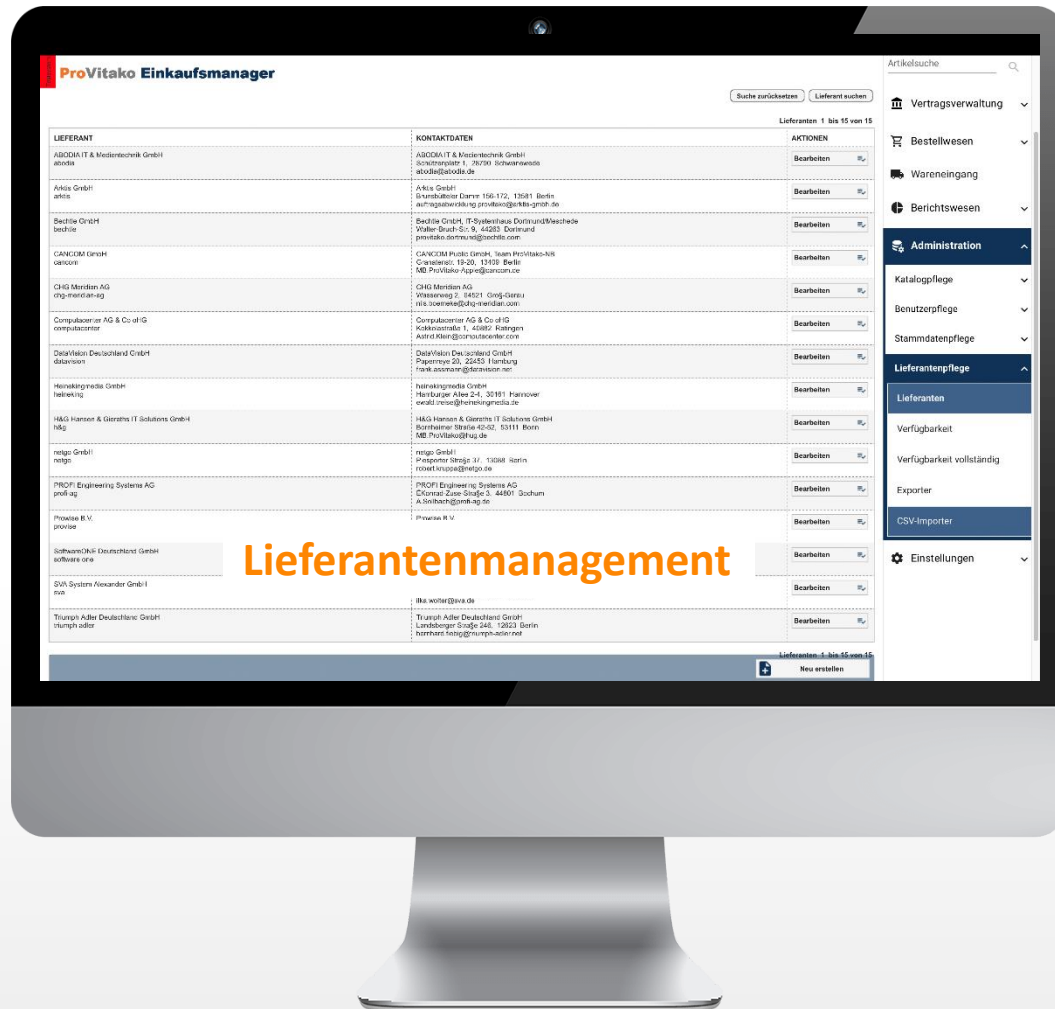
ProVitako Einkaufsmanager

Suche zurücksetzen | Lieferant suchen

Lieferanten 1 bis 15 von 15

| LIEFERANT | KONTAKTDATEN | AKTIONEN |
|---|---|---|
| ABODIA IT & Medientechnik GmbH abodia | ABODIA IT & Medientechnik GmbH Schultzenplatz 1, 28790 Schwanewede abodia@abodia.de | Bearbeiten |
| Arktis GmbH arktis | Arktis GmbH Brunsbütteler Damm 156-172, 13581 Berlin auftragsabwicklung.provitako@arktis-gmbh.de | Bearbeiten |
| Bechtle GmbH bechtle | Bechtle GmbH, IT-Systemhaus Dortmund/Meschede Walter-Bruch-Str. 9, 44263 Dortmund provitako.dortmund@bechtle.com | Bearbeiten |
| CANCOM GmbH cancom | CANCOM Public GmbH, Team ProVitako-NS Grenzstr. 19-20, 13409 Berlin MB.ProVitako-Apple@cancom.de | Bearbeiten |
| CHG Meridian AG chg-meridian-ag | CHG Meridian AG Wasserweg 2, 84521 Groß-Gerau nils.boemeke@chg-meridian.com | Bearbeiten |
| Computacenter AG & Co oHG computacenter | Computacenter AG & Co oHG Kokkolastraße 1, 40882 Ratingen Astrid.Klein@computacenter.com | Bearbeiten |
| DataVision Deutschland GmbH datavision | DataVision Deutschland GmbH Papenreye 20, 22453 Hamburg frank.assmann@datavision.net | Bearbeiten |
| Heinekingmedia GmbH heineking | heinekingmedia GmbH Hamburger Allee 2-4, 30161 Hannover ewald.dreise@heinekingmedia.de | Bearbeiten |
| H&G Hansen & Gieraths IT Solutions GmbH h&g | H&G Hansen & Gieraths IT Solutions GmbH Bornheimer Straße 42-52, 53111 Bonn MB.ProVitako@hug.de | Bearbeiten |
| netgo GmbH netgo | netgo GmbH Riesporter Straße 37, 13088 Berlin robert.kruppa@netgo.de | Bearbeiten |
| PROFI Engineering Systems AG profi-ag | PROFI Engineering Systems AG E.Konrad-Zuse-Straße 3, 44801 Bochum A.Sollbach@profi-ag.de | Bearbeiten |
| Prowise B.V. prowise | Prowise B.V. | Bearbeiten |
| SoftwareONE Deutschland GmbH software one | | Bearbeiten |
| SVA System Alexander GmbH sva | ilka.wolter@sva.de | Bearbeiten |
| Triumph Adler Deutschland GmbH triumph adler | Triumph Adler Deutschland GmbH Landsberger Straße 248, 12623 Berlin bernhard.fedig@triumph-adler.net | Bearbeiten |

Lieferantenmanagement

Lieferanten 1 bis 15 von 15

Neu erstellen

Artikelsuche

Vertragsverwaltung
Bestellwesen
Wareneingang
Berichtswesen
Administration
Katalogpflege
Benutzerpflege
Stammdatenpflege
Lieferantenpflege
Lieferanten
Verfügbarkeit
Verfügbarkeit vollständig
Exporter
CSV-Importer
Einstellungen